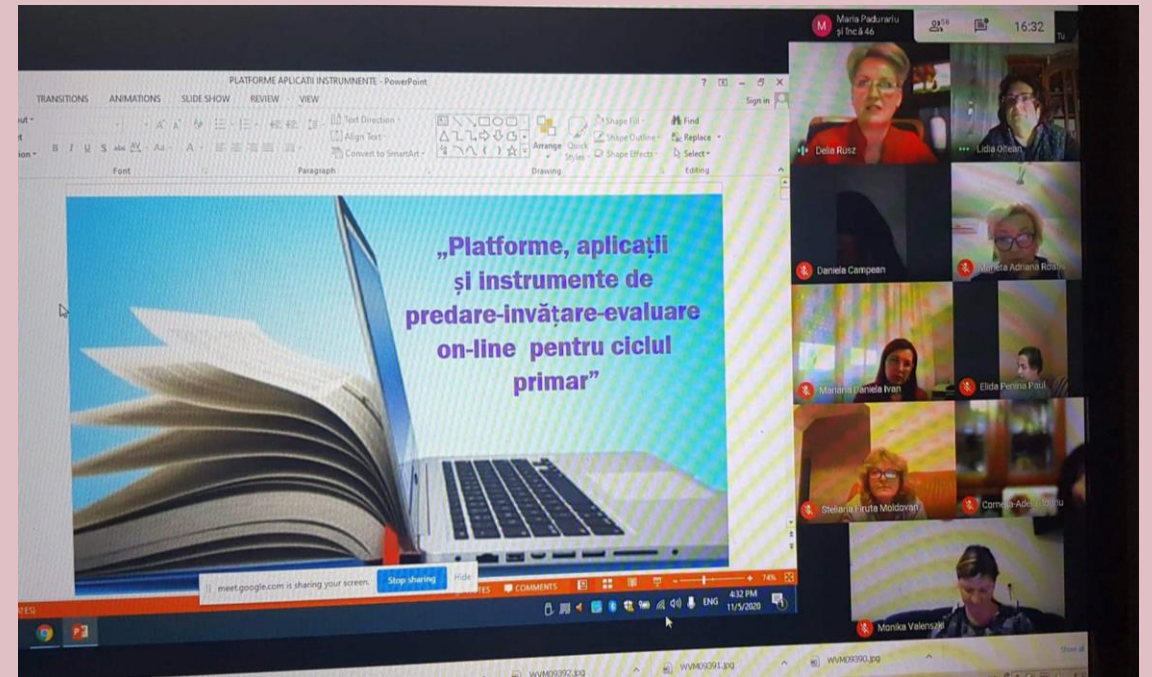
PLATFORME APLICATII INSTRUMENTE - PowerPoint

TRANSITIONS ANIMATIONS SLIDE SHOW REVIEW VIEW

Sign in

Text Direction
Align Text
Convert to SmartArt

Font

Paragraph

Arrange Quick Styles

Shape Fill
Shape Outline
Shape Effects

Drawing

Find
Replace
Select

Editing

„Platforme, aplicații și instrumente de predare-invățare-evaluare on-line pentru ciclul primar”

meet.google.com is sharing your screen. Stop sharing Hide

COMMENTS

74%

ENG 4:32 PM 11/5/2020

Maria Padurariu și încă 46

56

16:32

Delia Rusz

Lidia Oltean

Daniela Campean

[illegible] Adriana Rosu

Mariana Daniela Ivan

Elida Perina Paul

Steliana Firuta Moldovan

Cornelia-Ade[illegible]

Monika Valenszki

WVM09392.jpg

WVM09391.jpg

WVM09390.jpg

Show all